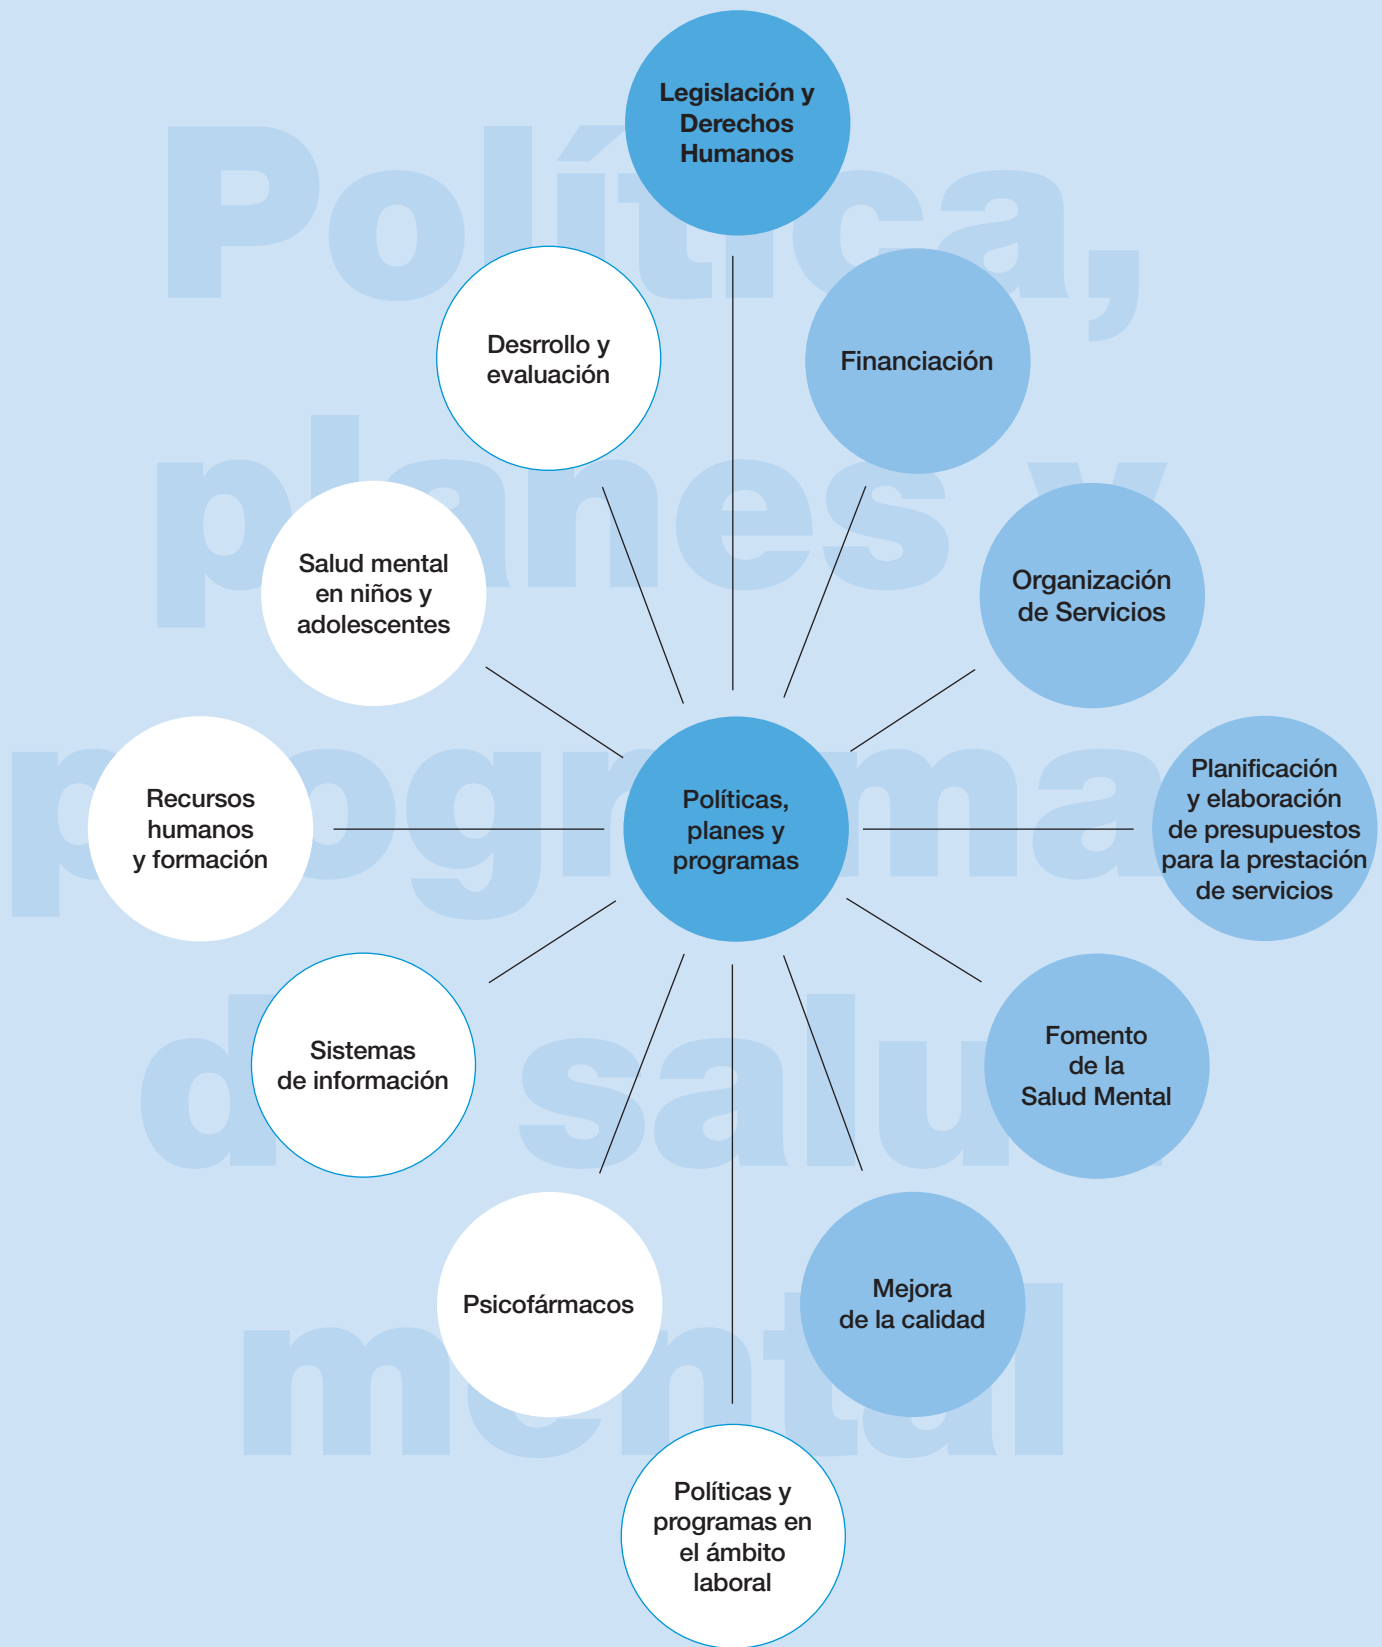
Política, planes y programas de salud mental

Legislación y Derechos Humanos

Desrrollo y evaluación

Financiación

Salud mental en niños y adolescentes

Organización de Servicios

Recursos humanos y formación

Políticas, planes y programas

Planificación y elaboración de presupuestos para la prestación de servicios

Sistemas de información

Fomento de la Salud Mental

Psicofármacos

Mejora de la calidad

Políticas y programas en el ámbito laboral